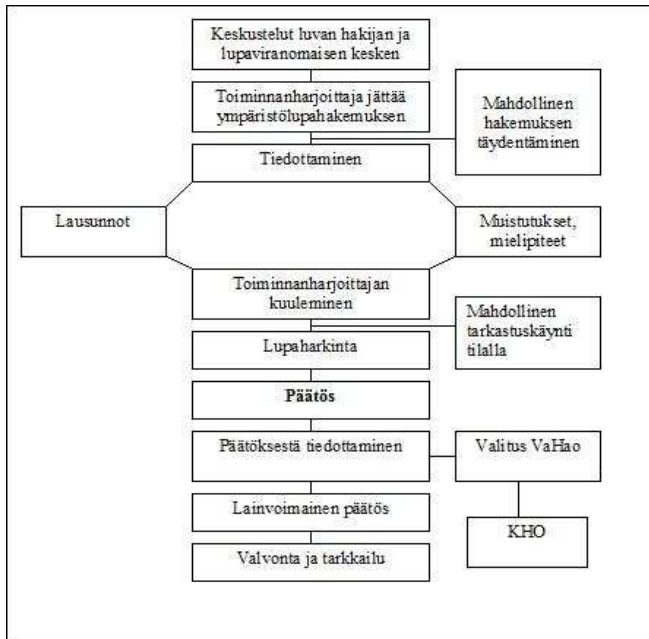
Keskustelut luvan hakijan ja lupaviranomaisen kesken

Toiminnanharjoittaja jättää ympäristölupahakemuksen

Mahdollinen hakemuksen täydentäminen

Tiedottaminen

Lausunnot

Muistutukset, mielipiteet

Toiminnanharjoittajan kuuleminen

Mahdollinen tarkastuskäynti tilalla

Lupaharkinta

Päätös

Päätöksestä tiedottaminen

Valitus VaHao

Lainvoimainen päätös

KHO

Valvonta ja tarkkailu